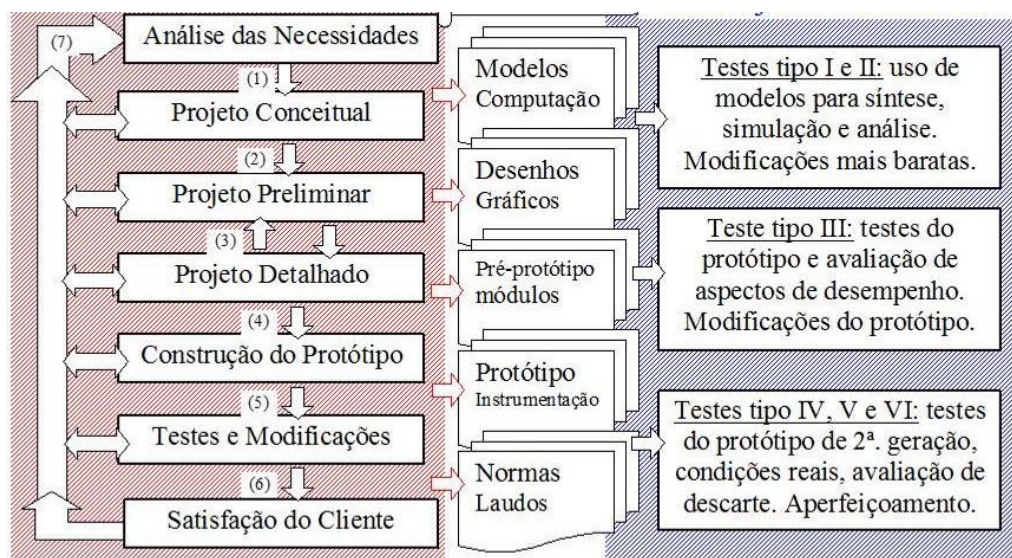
(7) Análise das Necessidades

(1)

Projeto Conceitual

(2)

Projeto Preliminar

(3)

Projeto Detalhado

(4)

Construção do Protótipo

(5)

Testes e Modificações

(6)

Satisfação do Cliente

Modelos Computação

Desenhos Gráficos

Pré-protótipo módulos

Protótipo Instrumentação

Normas Laudos

Testes tipo I e II: uso de modelos para síntese, simulação e análise. Modificações mais baratas.

Teste tipo III: testes do protótipo e avaliação de aspectos de desempenho. Modificações do protótipo.

Testes tipo IV, V e VI: testes do protótipo de 2ª. geração, condições reais, avaliação de descarte. Aperfeiçoamento.